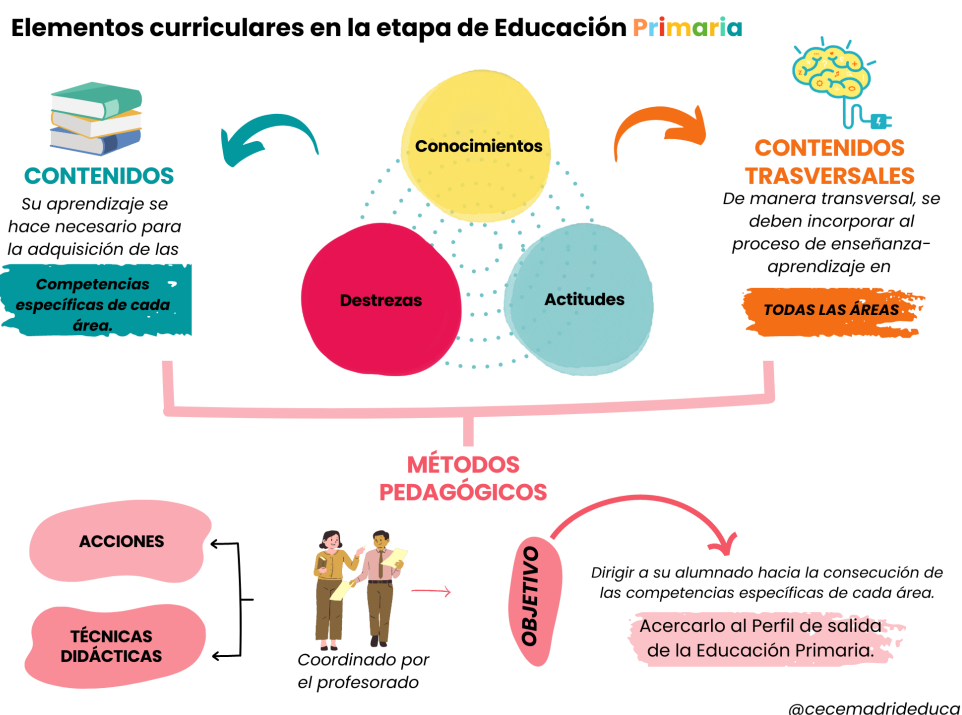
Elementos curriculares en la etapa de Educación Primaria

CONTENIDOS

Su aprendizaje se hace necesario para la adquisición de las

Competencias específicas de cada área.

Conocimientos

Destrezas

Actitudes

CONTENIDOS TRASVERSALES

De manera transversal, se deben incorporar al proceso de enseñanza-aprendizaje en

TODAS LAS ÁREAS

MÉTODOS PEDAGÓGICOS

ACCIONES

TÉCNICAS DIDÁCTICAS

Coordinado por el profesorado

OBJETIVO

Dirigir a su alumnado hacia la consecución de las competencias específicas de cada área.

Acercarlo al Perfil de salida de la Educación Primaria.

@cecemadrideduca